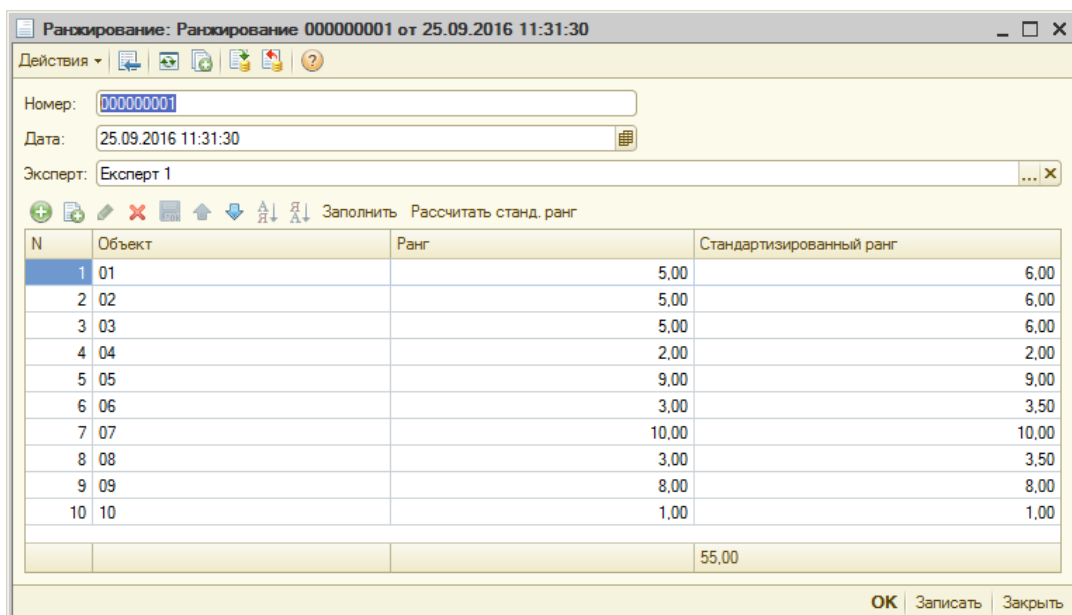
Ранжирование: Ранжирование 000000001 от 25.09.2016 11:31:30

Действия

Номер: 000000001

Дата: 25.09.2016 11:31:30

Эксперт: Експерт 1

Заполнить Рассчитать станд. ранг

| N | Объект | Ранг | Стандартизированный ранг |
|---|---|---|---|
| 1 | 01 | 5,00 | 6,00 |
| 2 | 02 | 5,00 | 6,00 |
| 3 | 03 | 5,00 | 6,00 |
| 4 | 04 | 2,00 | 2,00 |
| 5 | 05 | 9,00 | 9,00 |
| 6 | 06 | 3,00 | 3,50 |
| 7 | 07 | 10,00 | 10,00 |
| 8 | 08 | 3,00 | 3,50 |
| 9 | 09 | 8,00 | 8,00 |
| 10 | 10 | 1,00 | 1,00 |
| | | | 55,00 |

OK Записать Закрыть